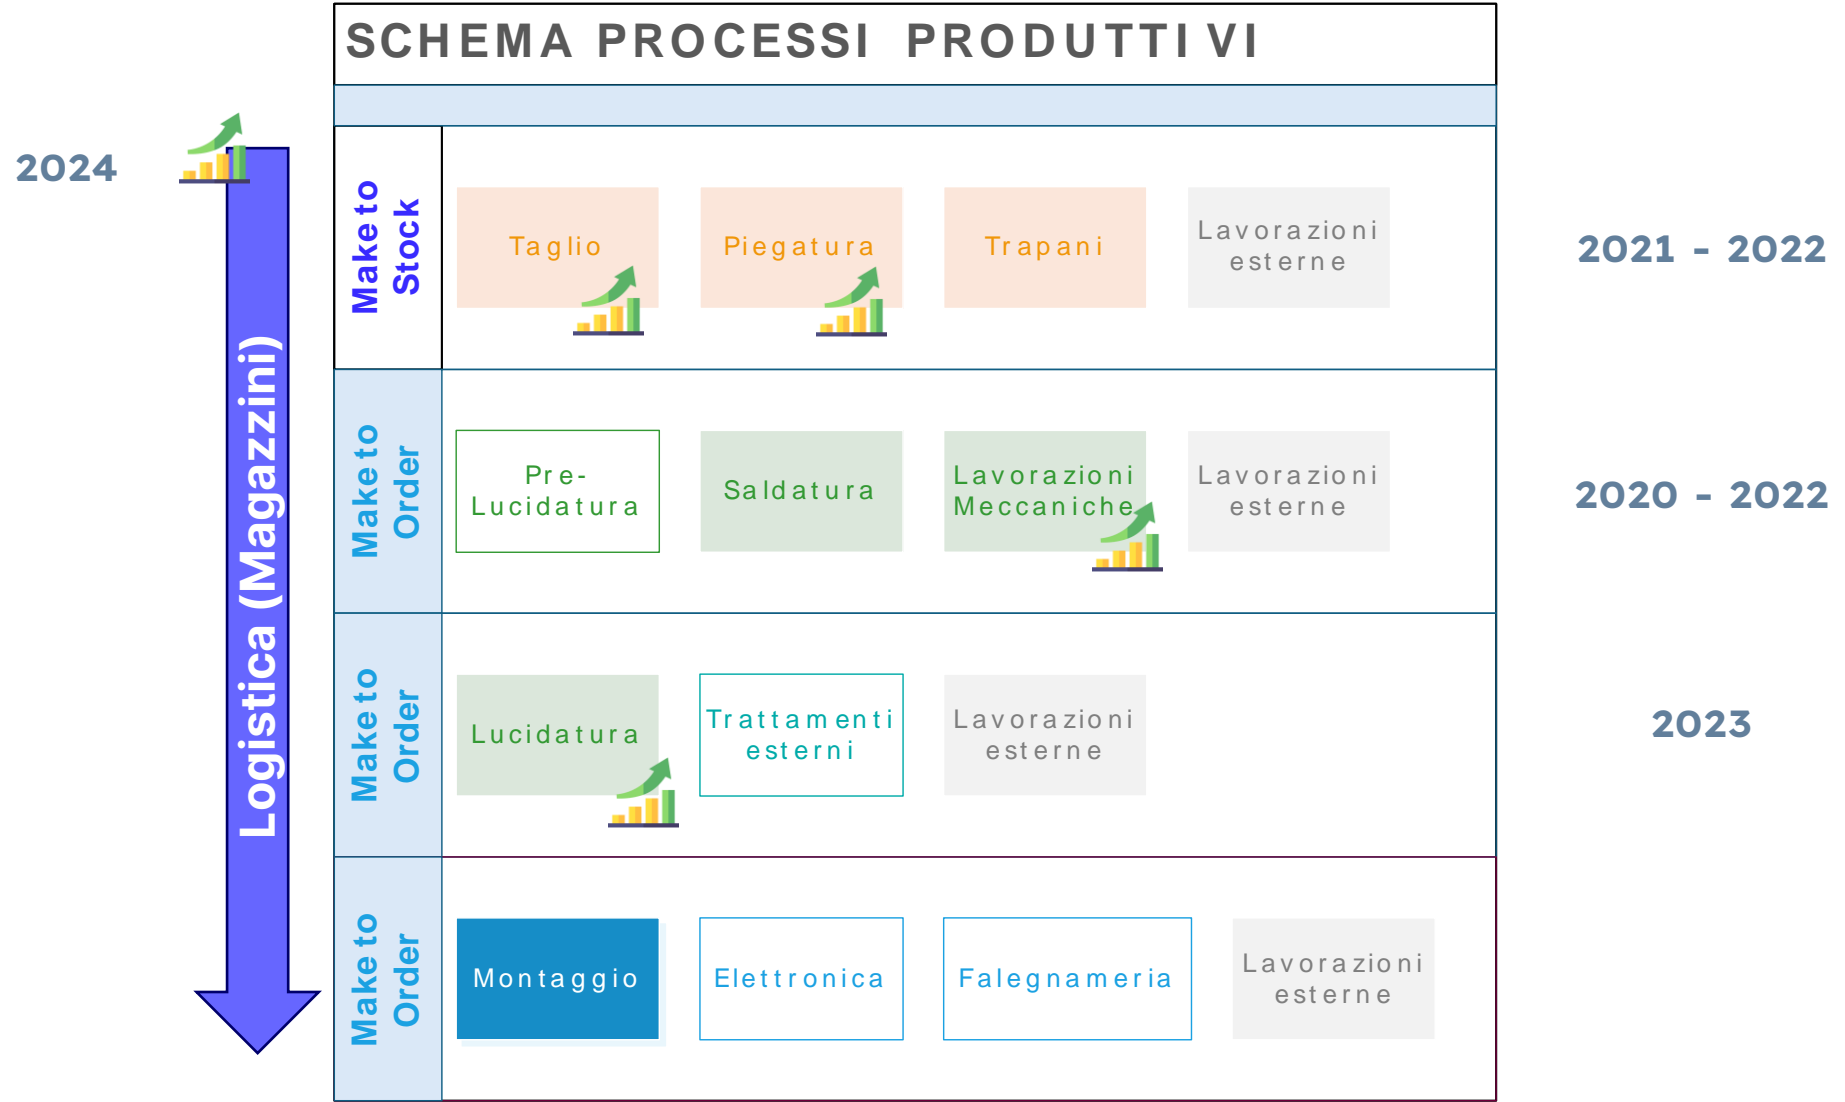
SCHEMA PROCESSI PRODUTTIVI

2024

Logistica (Magazzini)

Make to Stock

Taglio

Piegatura

Trapani

Lavorazioni esterne

2021 - 2022

Make to Order

Pre-Lucidatura

Saldatura

Lavorazioni Meccaniche

Lavorazioni esterne

2020 - 2022

Make to Order

Lucidatura

Trattamenti esterni

Lavorazioni esterne

2023

Make to Order

Montaggio

Elettronica

Falegnameria

Lavorazioni esterne